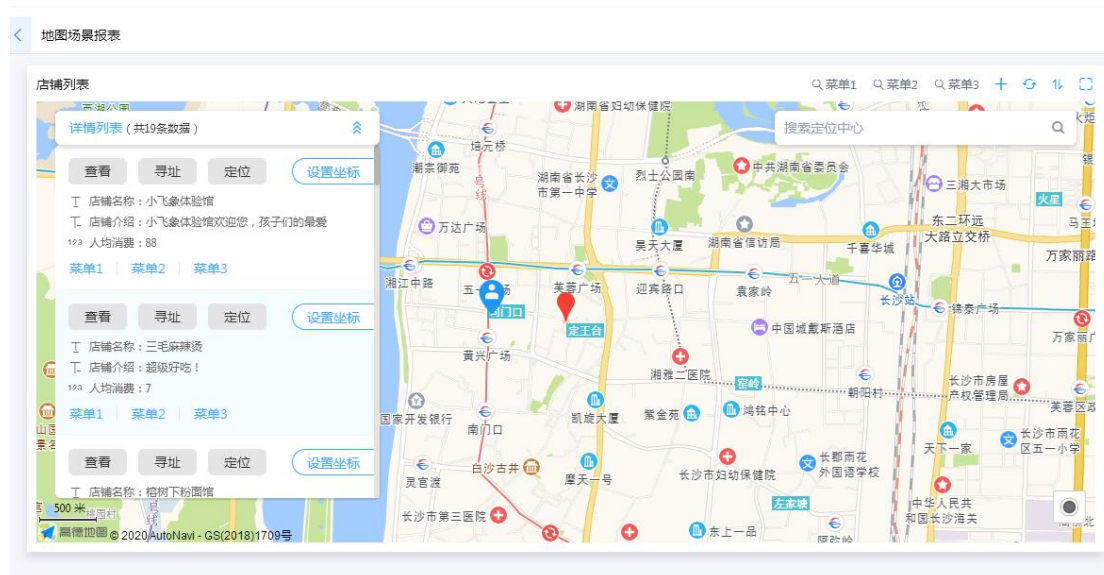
地图场景报表

店铺列表

菜单1 菜单2 菜单3

详情列表（共19条数据）

搜索定位中心

查看 寻址 定位 设置坐标

店铺名称：小飞象体验馆

店铺介绍：小飞象体验馆欢迎您，孩子们的最爱

人均消费：88

菜单1 | 菜单2 | 菜单3

查看 寻址 定位 设置坐标

店铺名称：三毛麻辣烫

店铺介绍：超级好吃！

人均消费：7

菜单1 | 菜单2 | 菜单3

查看 寻址 定位 设置坐标

店铺名称：榕树下粉面馆

湖南省妇幼保健院
培元桥
潮宗御苑
湖南省长沙市第一中学
烈士公园南
中共湖南省委员会
三湘大市场
万达广场
昊天大厦
湖南省信访局
千喜华城
东二环远大路立交桥
火星
马王
万家丽路
湘江中路
五一广场
芙蓉广场
迎宾路口
袁家岭
五一大道
长沙站
锦泰广场
南门口
定王台
中国城戴斯酒店
万家丽
黄兴广场
湘雅二医院
窑岭
朝阳村
长沙市房屋产权管理局
芙蓉区
国家开发银行
南门口
凯旋大厦
紫金苑
鸿铭中心
天下一家
长沙市雨花区三一小学
长郡雨花外国语学校
白沙古井
摩天一号
长沙市妇幼保健院
左家塘
灵官渡
中华人民共和国长沙海关
长沙市第三医院
东上一品
500 米
高德地图 © 2020 AutoNavi - GS(2018)1709号